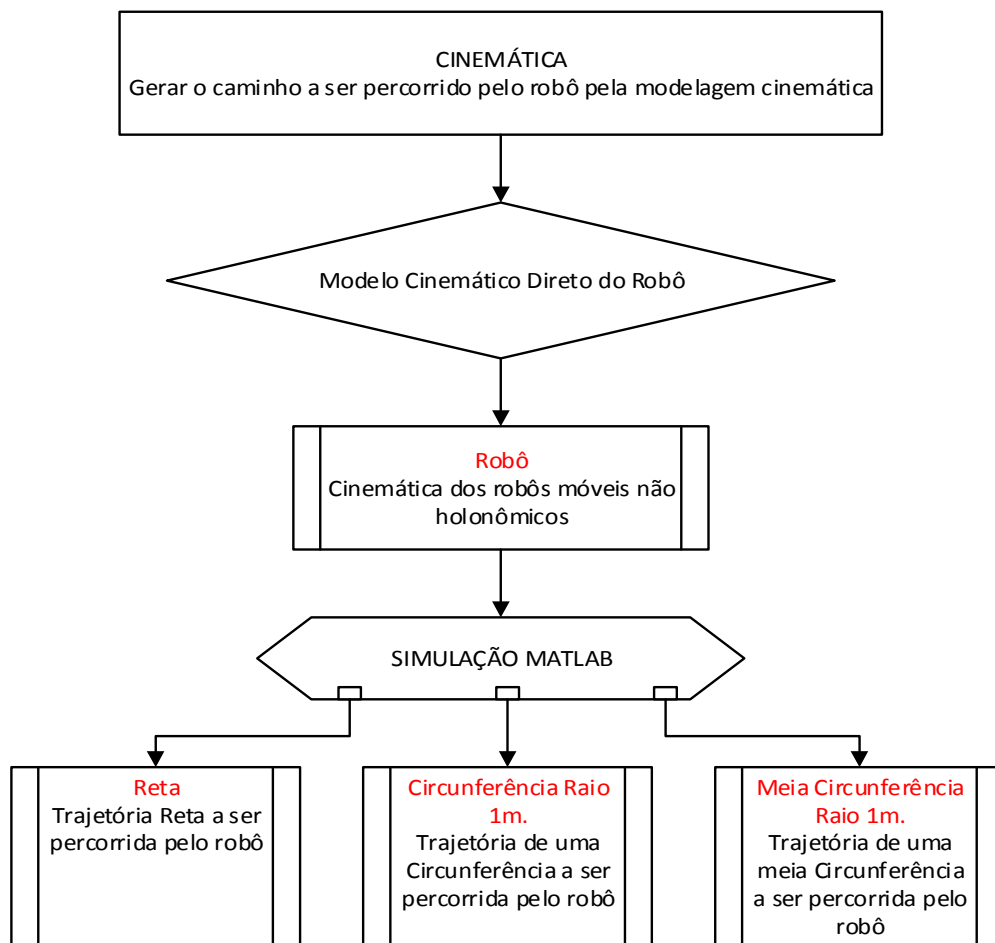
CINEMÁTICA
Gerar o caminho a ser percorrido pelo robô pela modelagem cinemática

Modelo Cinemático Direto do Robô

Robô
Cinemática dos robôs móveis não holonômicos

SIMULAÇÃO MATLAB

Reta
Trajetória Reta a ser percorrida pelo robô

Circunferência Raio 1m.
Trajetória de uma Circunferência a ser percorrida pelo robô

Meia Circunferência Raio 1m.
Trajetória de uma meia Circunferência a ser percorrida pelo robô